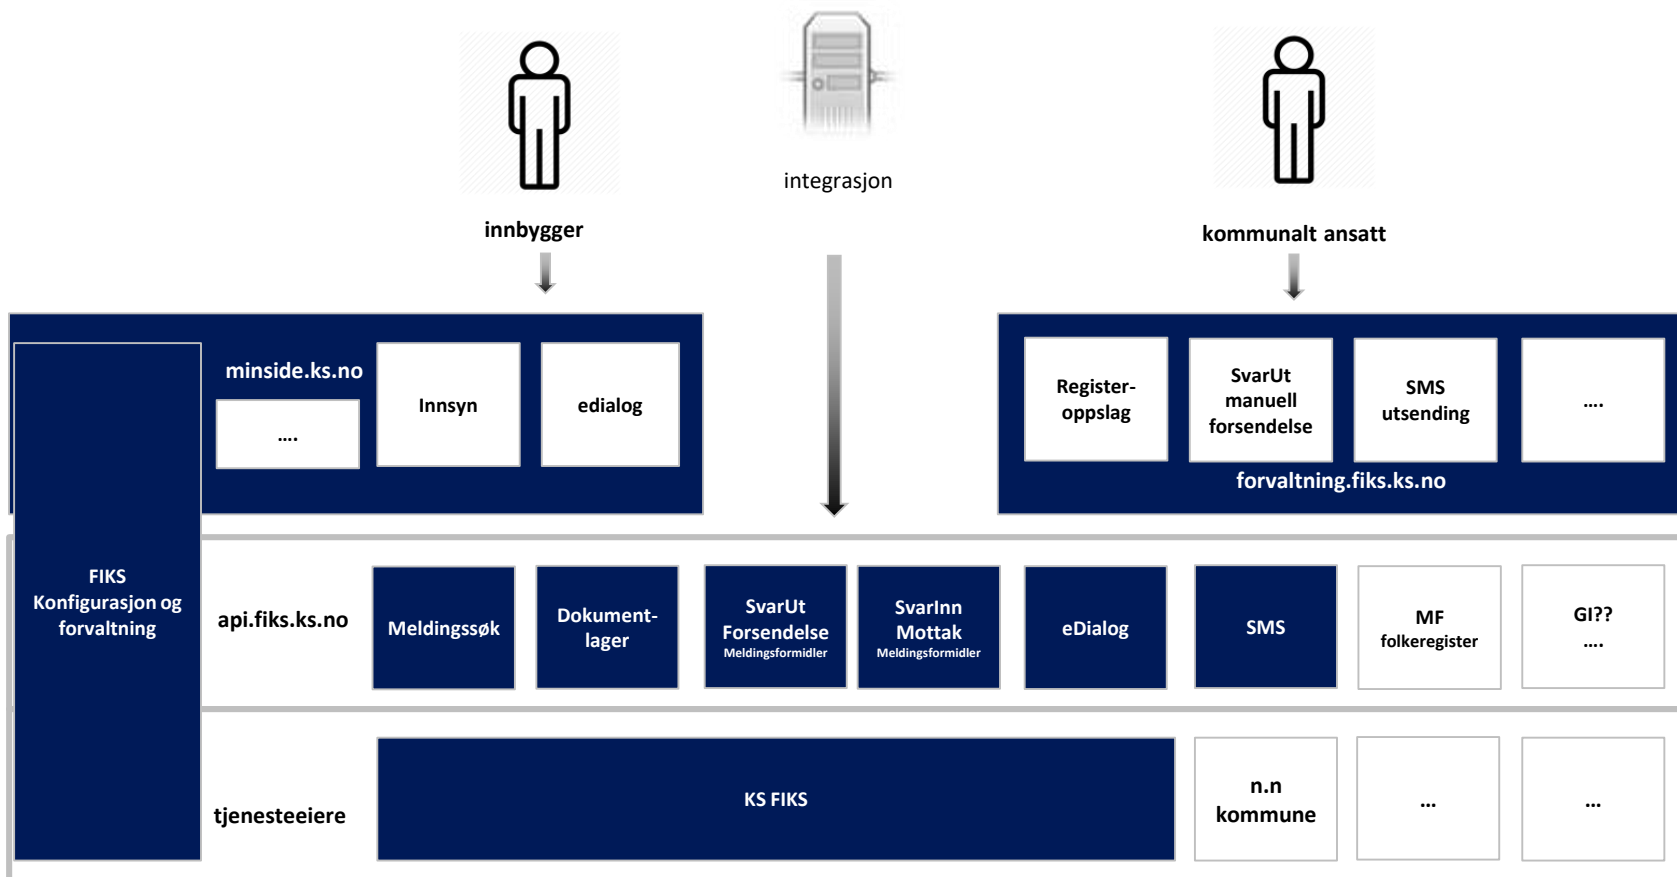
innbygger

integrasjon

kommunalt ansatt

minside.ks.no

....

Innsyn

edialog

Register-oppslag

SvarUt manuell forsendelse

SMS utsending

....

forvaltning.fiks.ks.no

FIKS Konfigurasjon og forvaltning

api.fiks.ks.no

Meldingssøk

Dokument-lager

SvarUt Forsendelse Meldingsformidler

SvarInn Mottak Meldingsformidler

eDialog

SMS

MF folkeregister

GI?? ....

tjenesteeiere

KS FIKS

n.n kommune

...

...